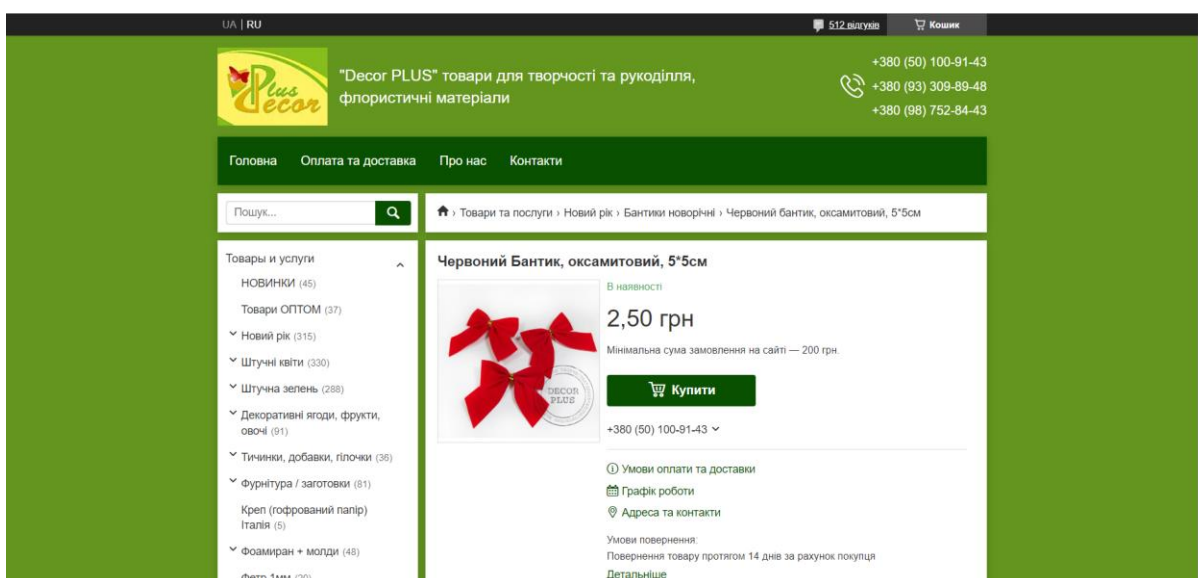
UA | RU

512 відгуків

Кошик

Plus Decor

"Decor PLUS" товари для творчості та рукоділля, флористичні матеріали

+380 (50) 100-91-43
+380 (93) 309-89-48
+380 (98) 752-84-43

Головна Оплата та доставка Про нас Контакти

Пошук...

› Товари та послуги › Новий рік › Бантики новорічні › Червоний бантик, оксамитовий, 5*5см

Товары и услуги

НОВИНКИ (45)

Товари ОПТОМ (37)

Новий рік (315)

Штучні квіти (330)

Штучна зелень (288)

Декоративні ягоди, фрукти, овочі (91)

Тичинки, добавки, гілочки (36)

Фурнітура / заготовки (81)

Креп (гофрований папір) Італія (5)

Фоамиран + молди (48)

Фетр 1мм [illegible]

Червоний Бантик, оксамитовий, 5*5см

DECOR PLUS

В наявності

2,50 грн

Мінімальна сума замовлення на сайті — 200 грн.

Купити

+380 (50) 100-91-43

Умови оплати та доставки

Графік роботи

Адреса та контакти

Умови повернення:
Повернення товару протягом 14 днів за рахунок покупця

Детальніше